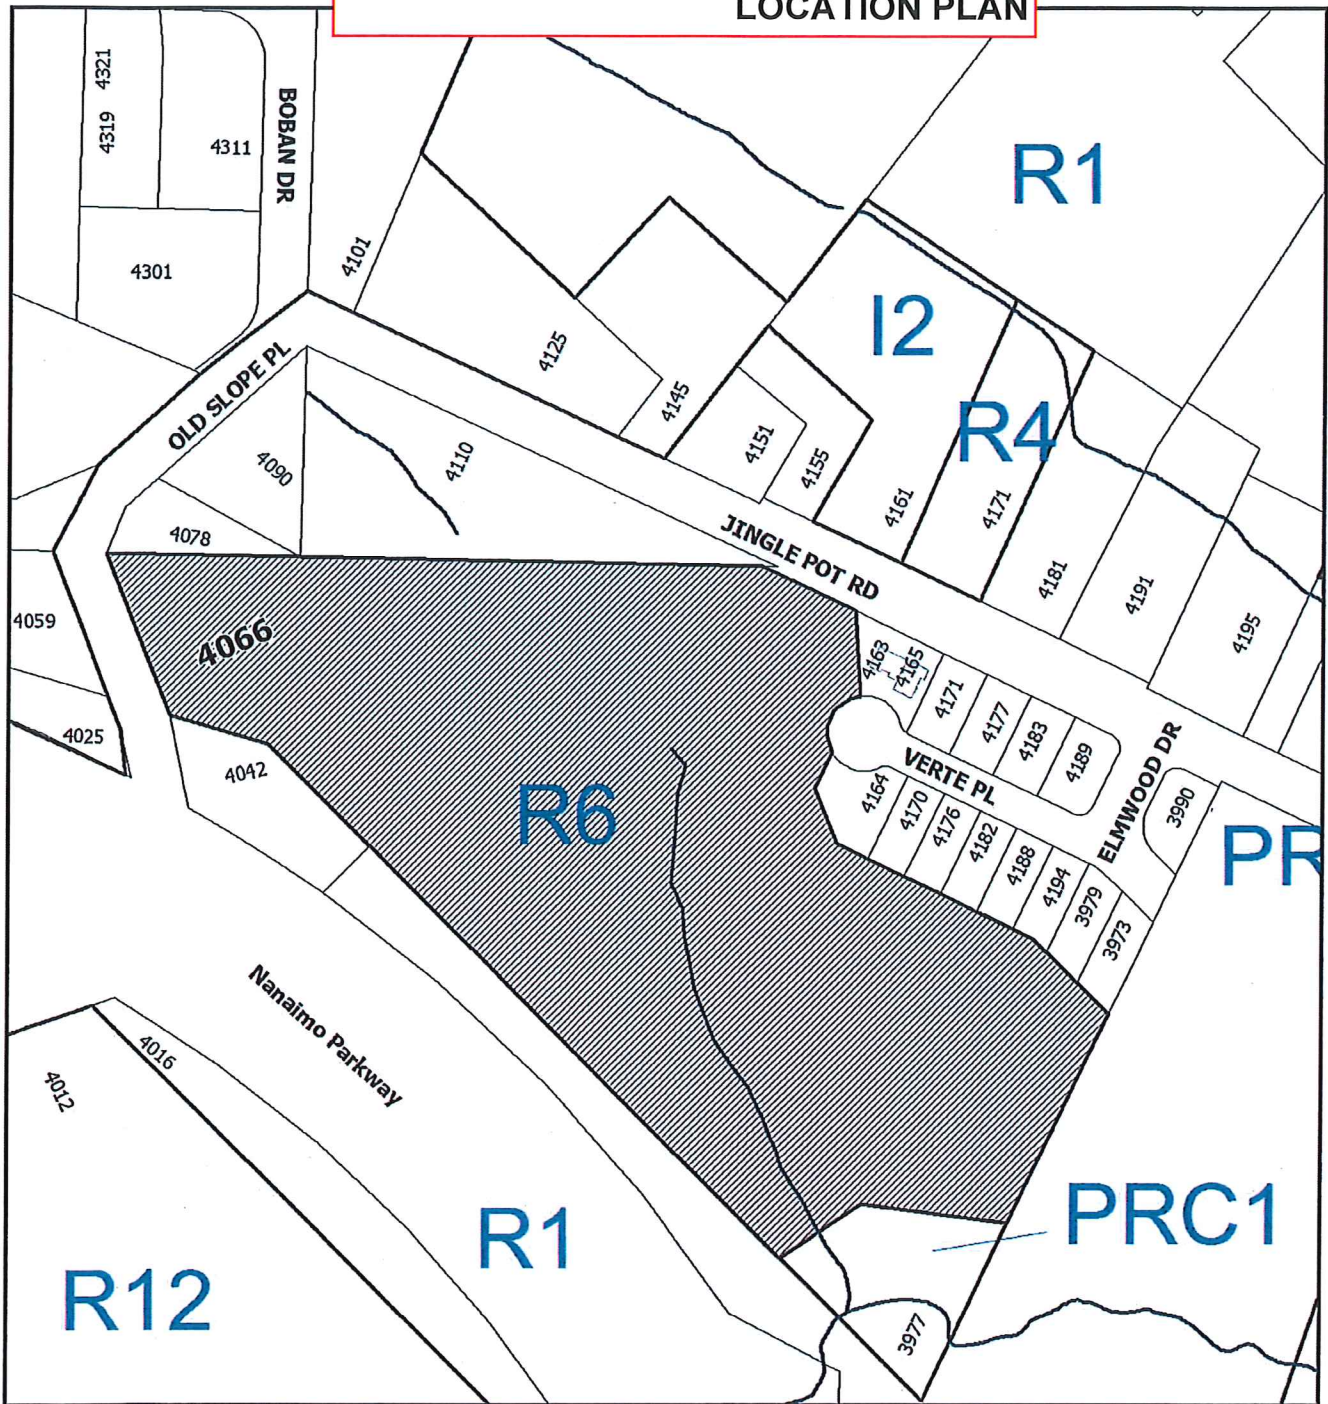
LOCATION PLAN

4321
4319
4311
BOBAN DR
4301
4101
R1
4125
4145
I2
4151
4155
R4
OLD SLOPE PL
4090
4110
4161
4171
4078
JINGLE POT RD
4181
4191
4195
4059
4066
4163
4165
4171
4177
4183
4189
4025
4042
VERTE PL
ELMWOOD DR
R6
4164
4170
4176
4182
4188
4194
3979
3973
3990
PR
Nanaimo Parkway
4016
4012
R1
PRC1
R12
3977